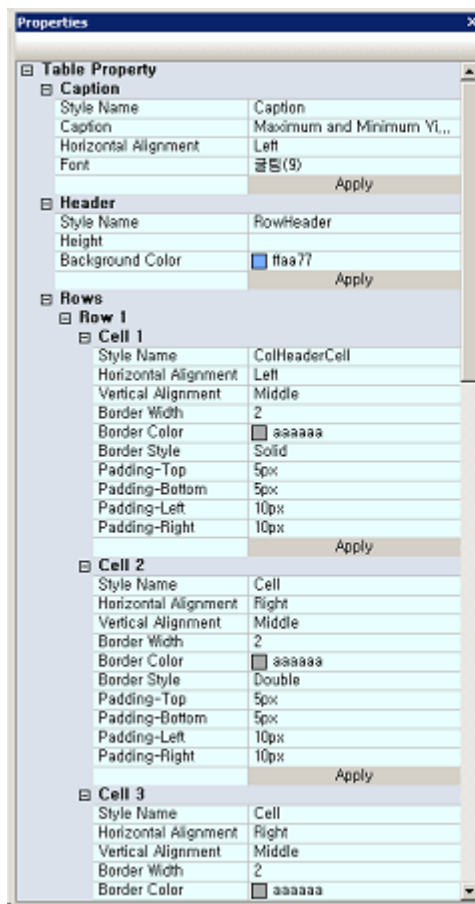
Properties

⊟ Table Property

⊟ Caption

| | |
|---|---|
| Style Name | Caption |
| Caption | Maximum and Minimum Yi... |
| Horizontal Alignment | Left |
| Font | 굴림(9) |
| | Apply |

⊟ Header

| | |
|---|---|
| Style Name | RowHeader |
| Height | |
| Background Color | ffaa77 |
| | Apply |

⊟ Rows

⊟ Row 1

⊟ Cell 1

| | |
|---|---|
| Style Name | ColHeaderCell |
| Horizontal Alignment | Left |
| Vertical Alignment | Middle |
| Border Width | 2 |
| Border Color | aaaaaa |
| Border Style | Solid |
| Padding-Top | 5px |
| Padding-Bottom | 5px |
| Padding-Left | 10px |
| Padding-Right | 10px |
| | Apply |

⊟ Cell 2

| | |
|---|---|
| Style Name | Cell |
| Horizontal Alignment | Right |
| Vertical Alignment | Middle |
| Border Width | 2 |
| Border Color | aaaaaa |
| Border Style | Double |
| Padding-Top | 5px |
| Padding-Bottom | 5px |
| Padding-Left | 10px |
| Padding-Right | 10px |
| | Apply |

⊟ Cell 3

| | |
|---|---|
| Style Name | Cell |
| Horizontal Alignment | Right |
| Vertical Alignment | Middle |
| Border Width | 2 |
| Border Color | aaaaaa |